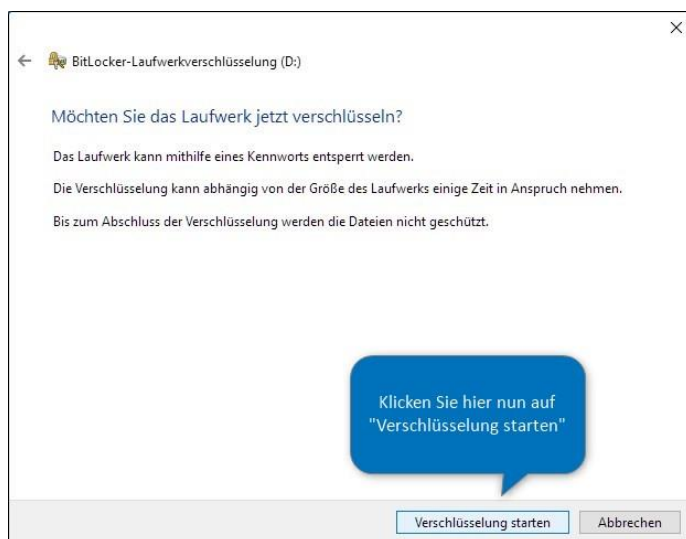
×

← BitLocker-Laufwerkverschlüsselung (D:)

Möchten Sie das Laufwerk jetzt verschlüsseln?

Das Laufwerk kann mithilfe eines Kennworts entsperrt werden.

Die Verschlüsselung kann abhängig von der Größe des Laufwerks einige Zeit in Anspruch nehmen.

Bis zum Abschluss der Verschlüsselung werden die Dateien nicht geschützt.

Klicken Sie hier nun auf "Verschlüsselung starten"

Verschlüsselung starten

Abbrechen